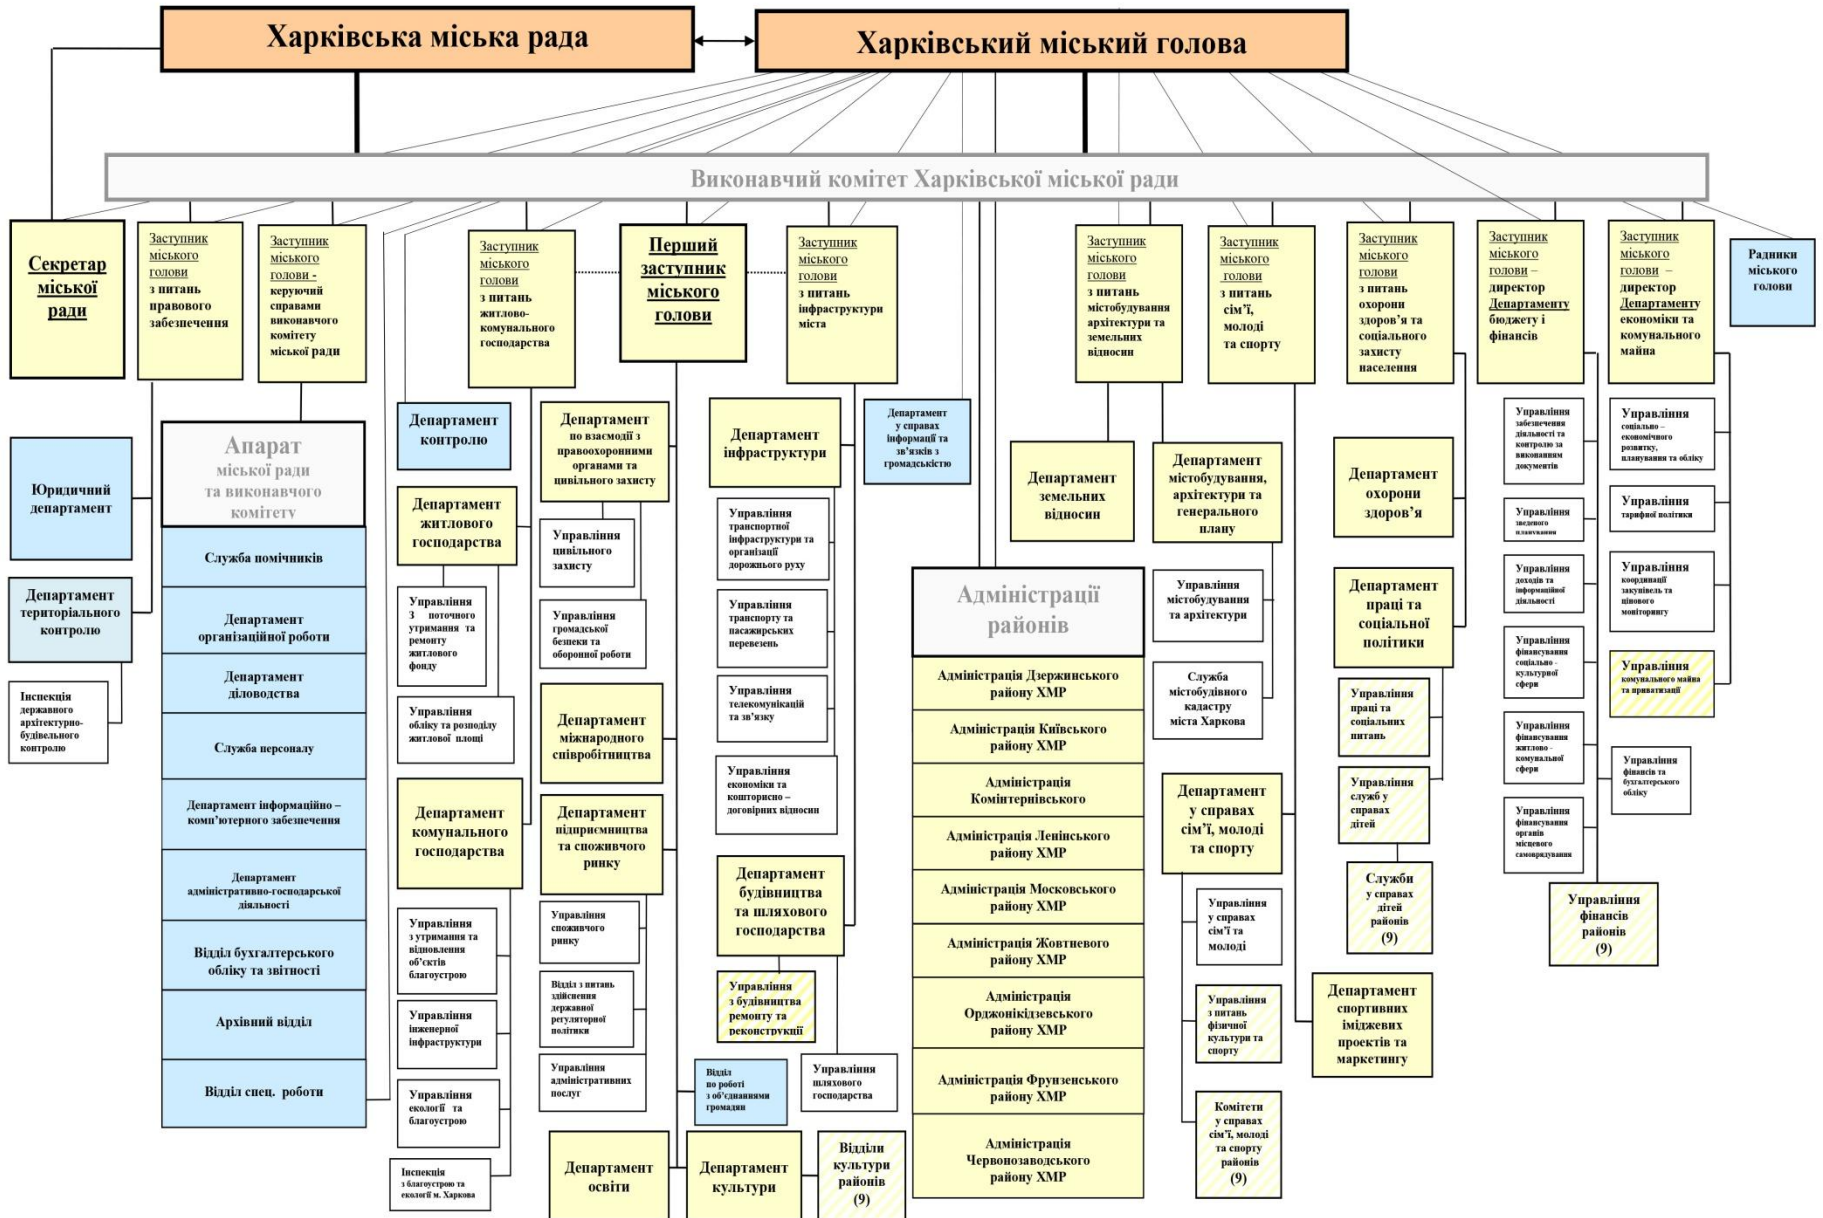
Харківська міська рада

Харківський міський голова

Виконавчий комітет Харківської міської ради

Секретар міської ради

Заступник міського голови з питань правового забезпечення

Заступник міського голови - керуючий справами виконавчого комітету міської ради

Заступник міського голови з питань житлово-комунального господарства

Перший заступник міського голови

Заступник міського голови з питань інфраструктури міста

Заступник міського голови з питань містобудування архітектури та земельних відносин

Заступник міського голови з питань сім'ї, молоді та спорту

Заступник міського голови з питань охорони здоров'я та соціального захисту населення

Заступник міського голови – директор Департаменту бюджету і фінансів

Заступник міського голови – директор Департаменту економіки та комунального майна

Радники міського голови

Юридичний департамент

Департамент територіального контролю

Інспекція державного архітектурно-будівельного контролю

Апарат міської ради та виконавчого комітету

Служба помічників

Департамент організаційної роботи

Департамент діловодства

Служба персоналу

Департамент інформаційно – комп'ютерного забезпечення

Департамент адміністративно-господарської діяльності

Відділ бухгалтерського обліку та звітності

Архівний відділ

Відділ спец. роботи

Департамент контролю

Департамент житлового господарства

Управління з поточного утримання та ремонту житлового фонду

Управління обліку та розподілу житлової площі

Департамент комунального господарства

Управління з утримання та відновлення об'єктів благоустрою

Управління інженерної інфраструктури

Управління екології та благоустрою

Інспекція з благоустрою та екології м. Харкова

Департамент по взаємодії з правоохоронними органами та цивільного захисту

Управління цивільного захисту

Управління громадської безпеки та оборонної роботи

Департамент міжнародного співробітництва

Департамент підприємництва та споживчого ринку

Управління споживчого ринку

Відділ з питань здійснення державної регуляторної політики

Управління адміністративних послуг

Департамент освіти

Департамент культури

Відділи культури районів (9)

Відділ по роботі з об'єднаними громадян

Департамент інфраструктури

Управління транспортної інфраструктури та організації дорожнього руху

Управління транспорту та пасажирських перевезень

Управління телекомунікацій та зв'язку

Управління економіки та кошторисно – договірних відносин

Департамент будівництва та шляхового господарства

Управління з будівництва ремонту та реконструкції

Управління шляхового господарства

Департамент у справах інформації та зв'язків з громадськістю

Департамент земельних відносин

Департамент містобудування, архітектури та генерального плану

Управління містобудування та архітектури

Служба містобудівного кадастру міста Харкова

Адміністрації районів

Адміністрація Дзержинського району ХМР

Адміністрація Київського району ХМР

Адміністрація Комінтернівського

Адміністрація Ленінського району ХМР

Адміністрація Московського району ХМР

Адміністрація Жовтневого району ХМР

Адміністрація Орджонікідзевського району ХМР

Адміністрація Фрунзенського району ХМР

Адміністрація Червонозаводського району ХМР

Департамент у справах сім'ї, молоді та спорту

Управління у справах сім'ї та молоді

Управління з питань фізичної культури та спорту

Комітети у справах сім'ї, молоді та спорту районів (9)

Департамент спортивних іміджевих проектів та маркетингу

Департамент охорони здоров'я

Департамент праці та соціальної політики

Управління праці та соціальних питань

Управління служб у справах дітей

Служби у справах дітей районів (9)

Управління забезпечення діяльності та контролю за виконанням документів

Управління зведеного планування

Управління доходів та інформаційної діяльності

Управління фінансування соціально - культурної сфери

Управління фінансування житлово - комунальної сфери

Управління фінансування органів місцевого самоврядування

Управління фінансів районів (9)

Управління соціально – економічного розвитку, планування та обліку

Управління тарифної політики

Управління координації закупівель та цінового моніторингу

Управління комунального майна та приватизації

Управління фінансів та бухгалтерського обліку